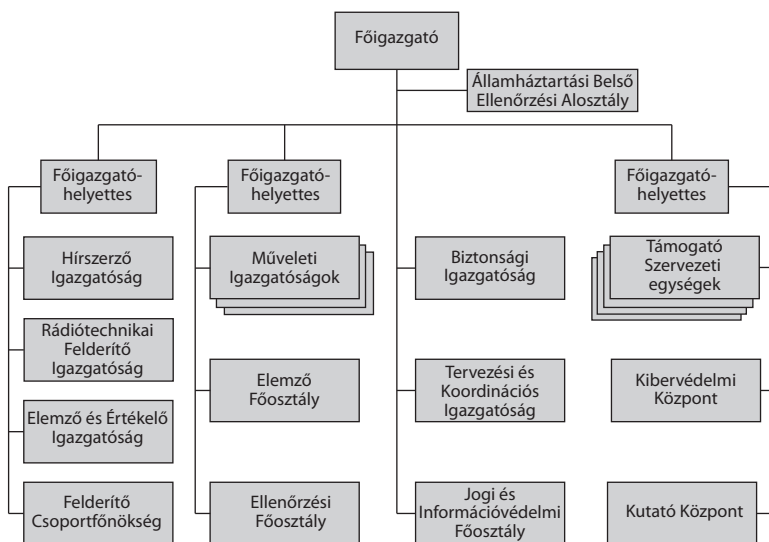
Főigazgató

Államháztartási Belső Ellenőrzési Alosztály

Főigazgató-helyettes

Hírszerző Igazgatóság

Rádiótechnikai Felderítő Igazgatóság

Elemző és Értékelő Igazgatóság

Felderítő Csoportfőnökség

Főigazgató-helyettes

Műveleti Igazgatóságok

Elemző Főosztály

Ellenőrzési Főosztály

Biztonsági Igazgatóság

Tervezési és Koordinációs Igazgatóság

Jogi és Információvédelmi Főosztály

Főigazgató-helyettes

Támogató Szervezeti egységek

Kibervédelmi Központ

Kutató Központ